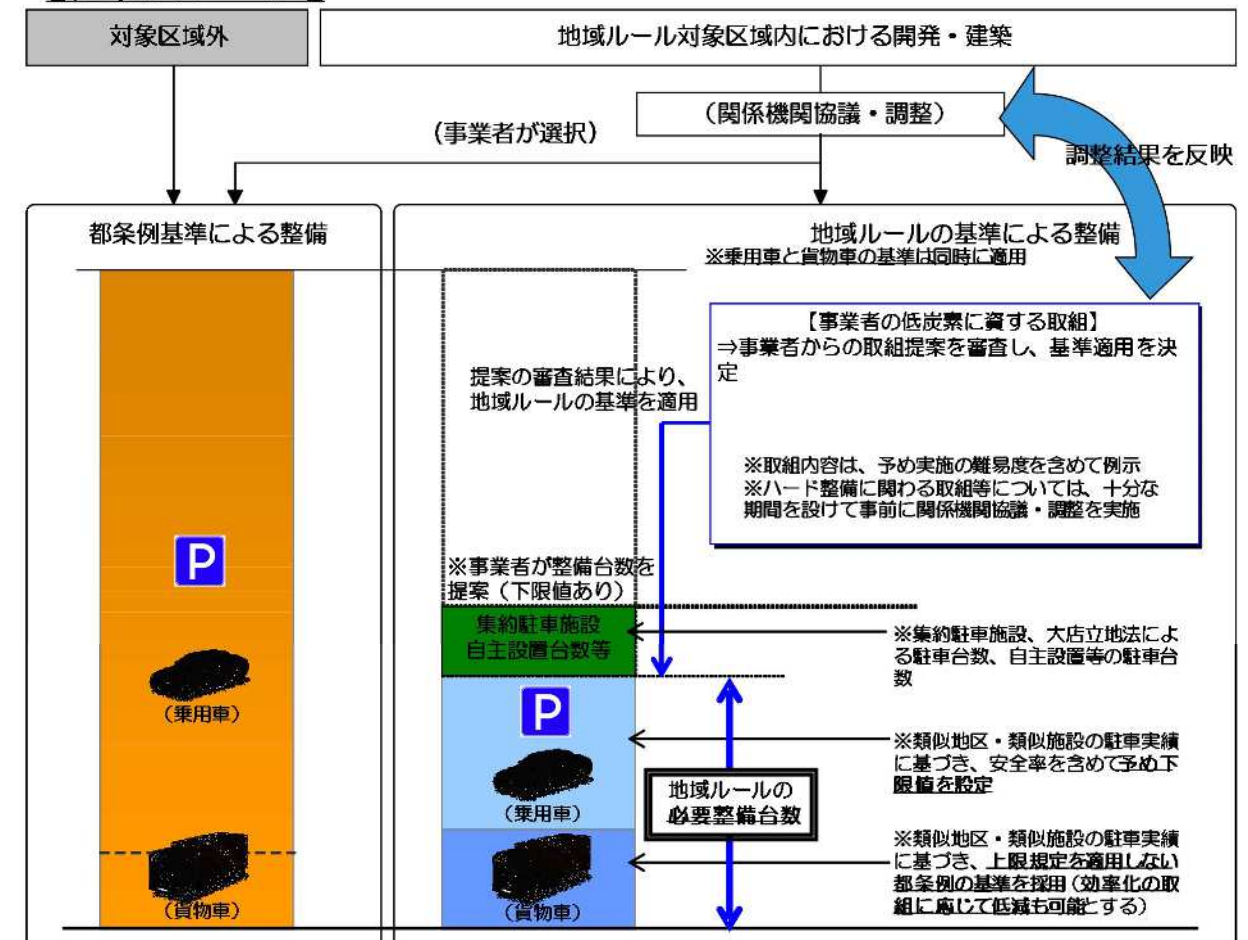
対象区域外

地域ルール対象区域内における開発・建築

（関係機関協議・調整）

（事業者が選択）

調整結果を反映

都条例基準による整備

P

（乗用車）

（貨物車）

地域ルールの基準による整備
※乗用車と貨物車の基準は同時に適用

提案の審査結果により、地域ルールの基準を適用

【事業者の低炭素に資する取組】
⇒事業者からの取組提案を審査し、基準適用を決定

※取組内容は、予め実施の難易度を含めて例示
※ハード整備に関わる取組等については、十分な期間を設けて事前に関係機関協議・調整を実施

※事業者が整備台数を提案（下限値あり）

集約駐車施設
自主設置台数等

※集約駐車施設、大店立地法による駐車台数、自主設置等の駐車台数

P

（乗用車）

地域ルールの
必要整備台数

※類似地区・類似施設の駐車実績に基づき、安全率を含めて予め下限値を設定

（貨物車）

※類似地区・類似施設の駐車実績に基づき、上限規定を適用しない都条例の基準を採用（効率化の取組に応じて低減も可能とする）